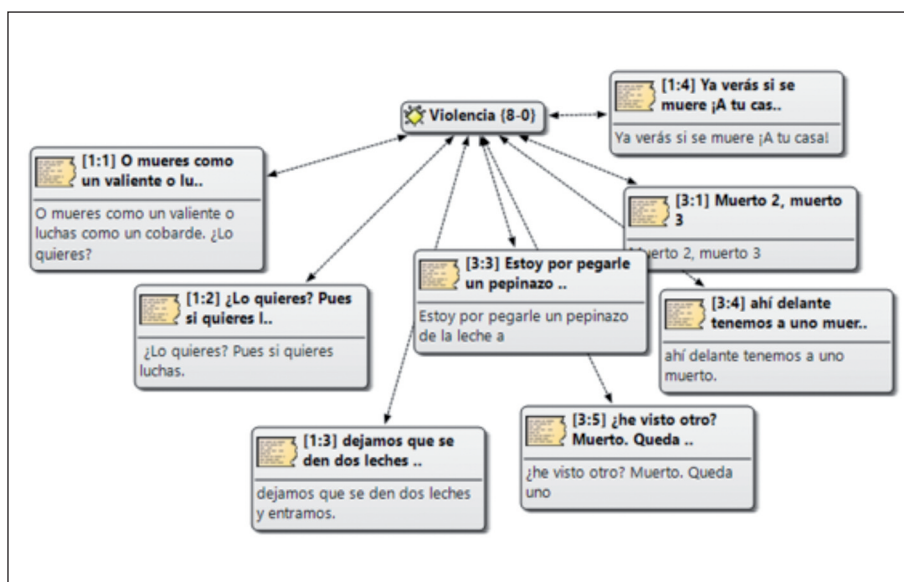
Violencia {8-0}

[1:4] Ya verás si se muere ¡A tu cas..

Ya verás si se muere ¡A tu casa!

[1:1] O mueres como un valiente o lu..

O mueres como un valiente o luchas como un cobarde. ¿Lo quieres?

[3:1] Muerto 2, muerto 3

Muerto 2, muerto 3

[3:3] Estoy por pegarle un pepinazo ..

Estoy por pegarle un pepinazo de la leche a

[1:2] ¿Lo quieres? Pues si quieres l..

¿Lo quieres? Pues si quieres luchas.

[3:4] ahí delante tenemos a uno muer..

ahí delante tenemos a uno muerto.

[3:5] ¿he visto otro? Muerto. Queda ..

¿he visto otro? Muerto. Queda uno

[1:3] dejamos que se den dos leches ..

dejamos que se den dos leches y entramos.